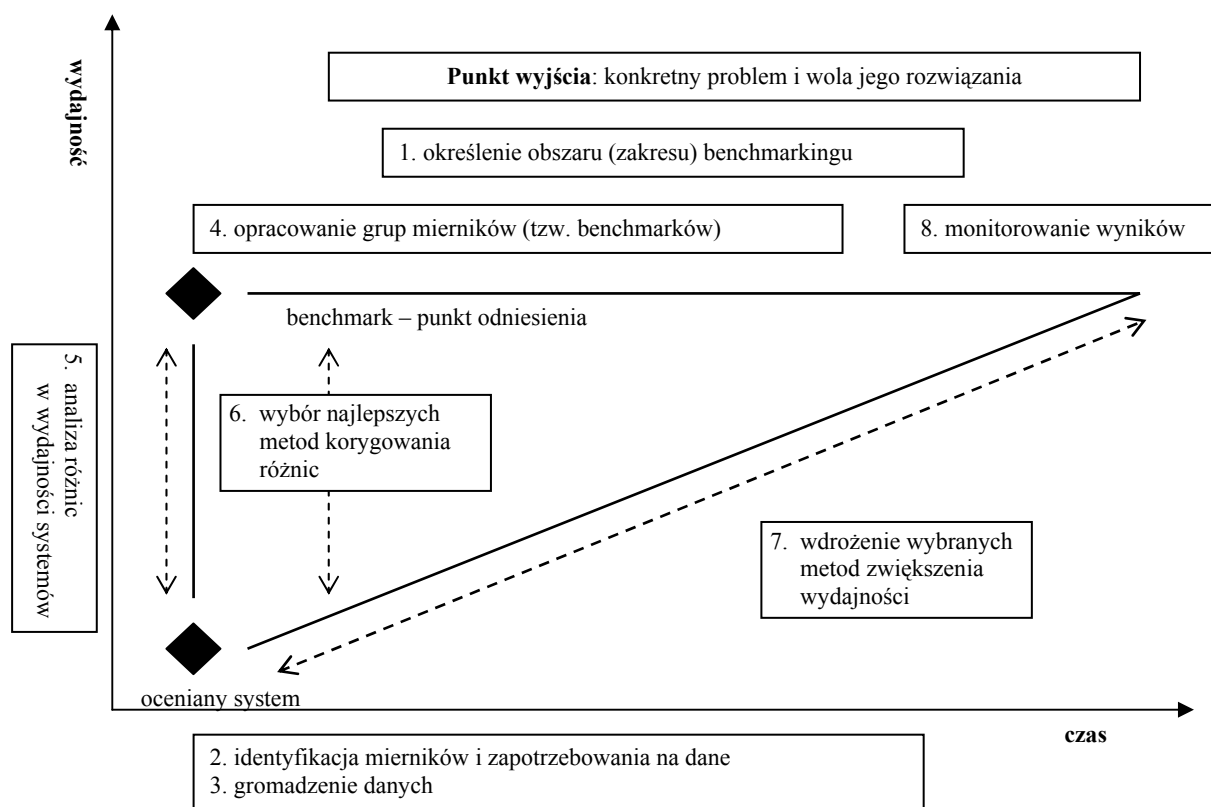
wydajność

**Punkt wyjścia**: konkretny problem i wola jego rozwiązania

1. określenie obszaru (zakresu) benchmarkingu

4. opracowanie grup mierników (tzw. benchmarków)

8. monitorowanie wyników

benchmark – punkt odniesienia

5. analiza różnic w wydajności systemów

6. wybór najlepszych metod korygowania różnic

7. wdrożenie wybranych metod zwiększenia wydajności

oceniany system

czas

2. identyfikacja mierników i zapotrzebowania na dane
3. gromadzenie danych